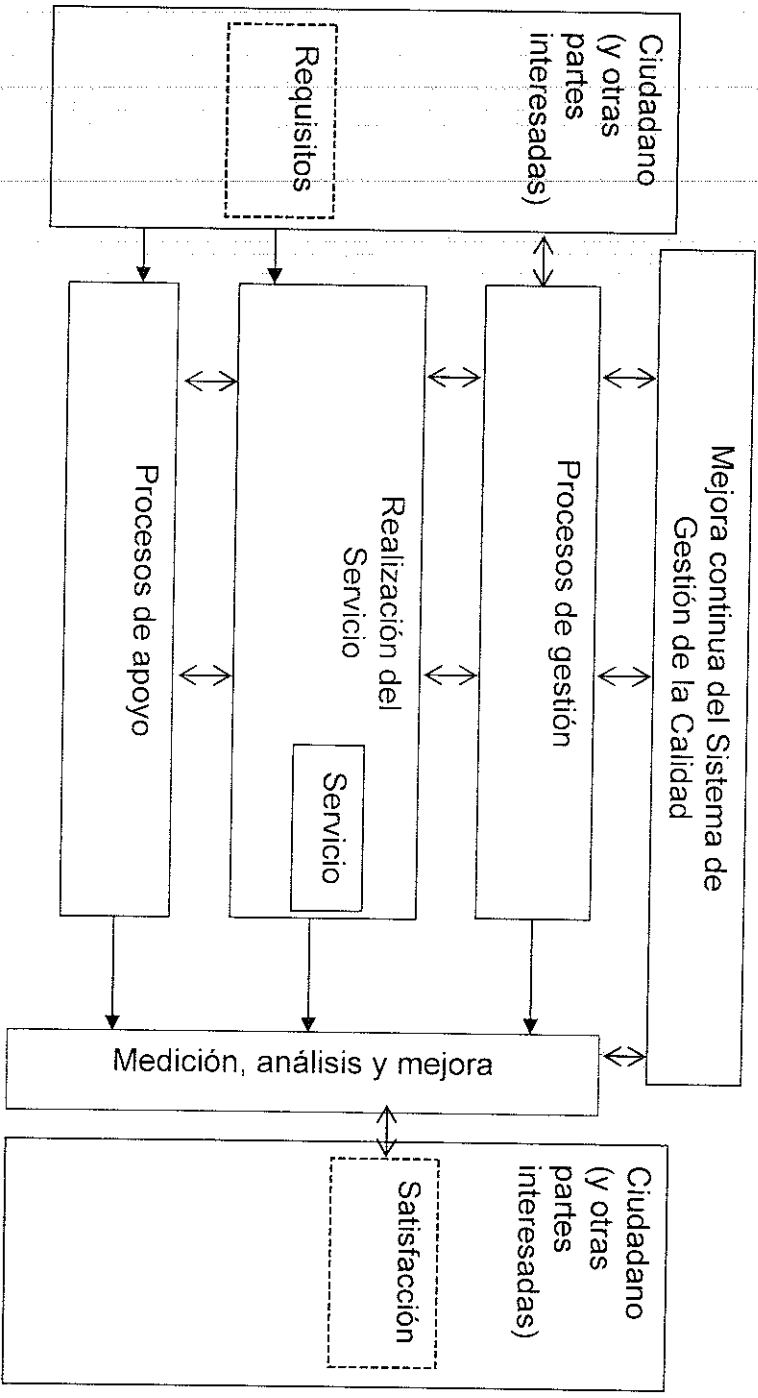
Ciudadano (y otras partes interesadas)

Requisitos

Mejora continua del Sistema de Gestión de la Calidad

Procesos de gestión

Realización del Servicio

Servicio

Procesos de apoyo

Medición, análisis y mejora

Ciudadano (y otras partes interesadas)

Satisfacción